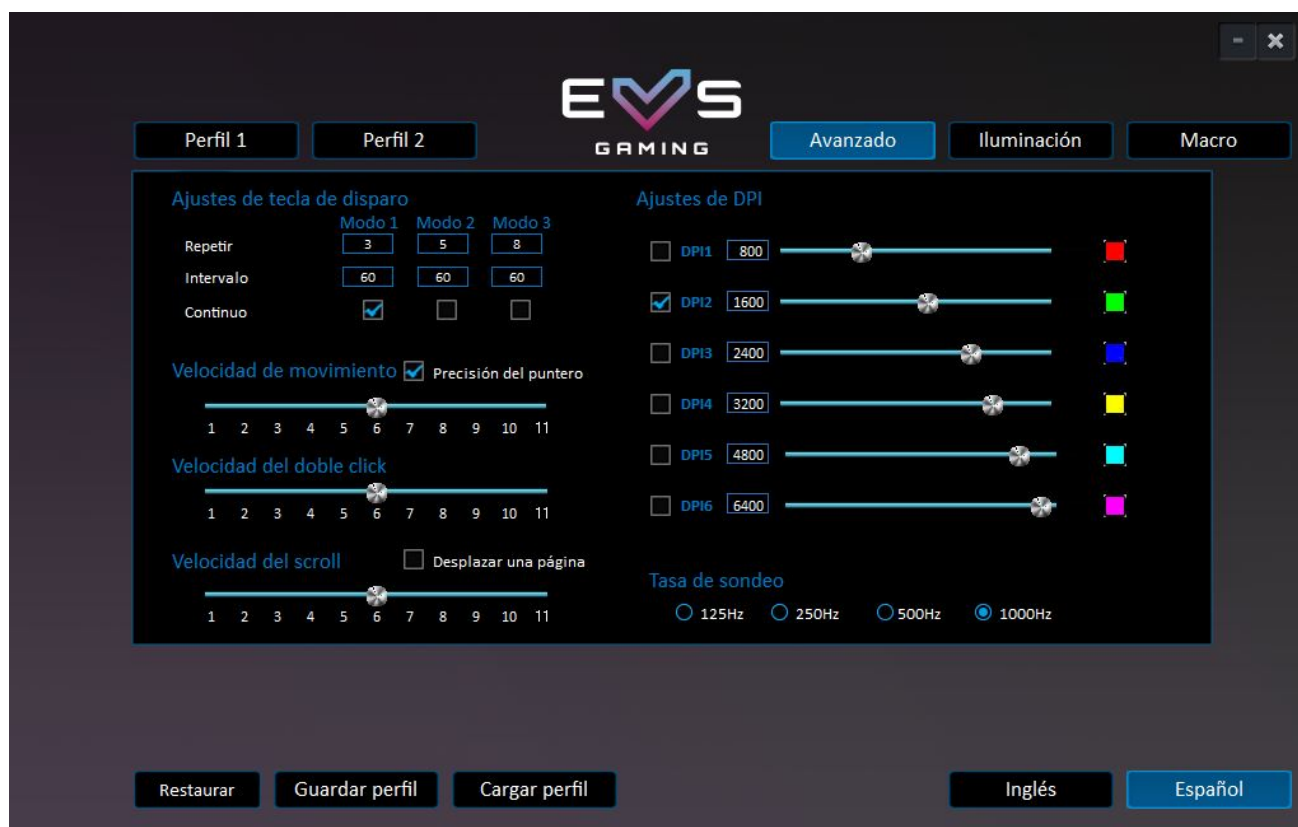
-
✖

EVS
GAMING

Perfil 1
Perfil 2
Avanzado
Iluminación
Macro

Ajustes de tecla de disparo

| | Modo 1 | Modo 2 | Modo 3 |
|---|---|---|---|
| Repetir | 3 | 5 | 8 |
| Intervalo | 60 | 60 | 60 |
| Continuo | ☑ | ☐ | ☐ |

Velocidad de movimiento ☑ Precisión del puntero
1 2 3 4 5 6 7 8 9 10 11

Velocidad del doble click
1 2 3 4 5 6 7 8 9 10 11

Velocidad del scroll ☐ Desplazar una página
1 2 3 4 5 6 7 8 9 10 11

Ajustes de DPI
☐ DPI1 800
☑ DPI2 1600
☐ DPI3 2400
☐ DPI4 3200
☐ DPI5 4800
☐ DPI6 6400

Tasa de sondeo
○ 125Hz ○ 250Hz ○ 500Hz ◉ 1000Hz

Restaurar
Guardar perfil
Cargar perfil
Inglés
Español